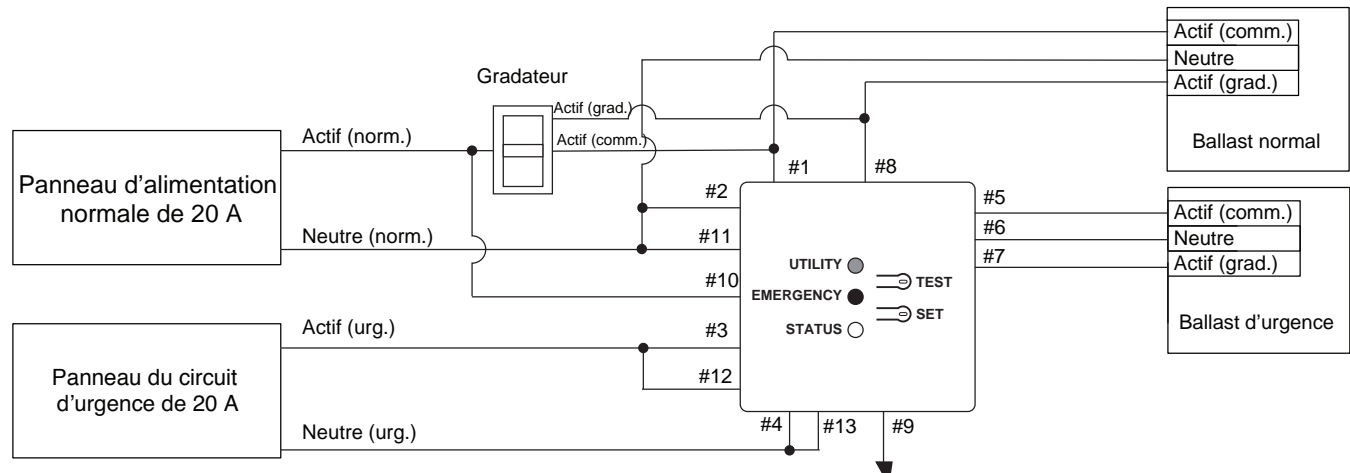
Actif (comm.)
Neutre
Actif (grad.)
Ballast normal

Gradateur
Actif (grad.)
Actif (comm.)

Panneau d'alimentation normale de 20 A

Actif (norm.)
Neutre (norm.)

#1
#8
#2
#11
#10
#3
#12
#4
#13
#9
#5
#6
#7

UTILITY
EMERGENCY
STATUS
TEST
SET

Actif (comm.)
Neutre
Actif (grad.)
Ballast d'urgence

Panneau du circuit d'urgence de 20 A

Actif (urg.)
Neutre (urg.)